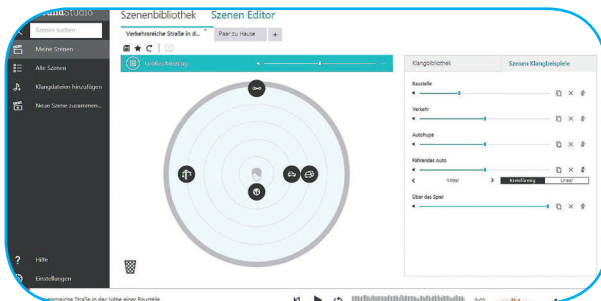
SoundStudio
Szenen suchen
Meine Szenen
Alle Szenen
Klangdateien hinzufügen
Neue Szene zusammen...
Hilfe
Einstellungen

Szenenbibliothek Szenen Editor
Verkehrsreiche Straße in d... Paar zu Hause +
Großes Meeting

Klangbibliothek Szenen Klangbeispiele
Baustelle
Verkehr
Autohupe
Fahrendes Auto
< 1 Mal > Kreisförmig Linear
Über das Spiel

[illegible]verkehrsreiche Straße in der Nähe einer Baustelle